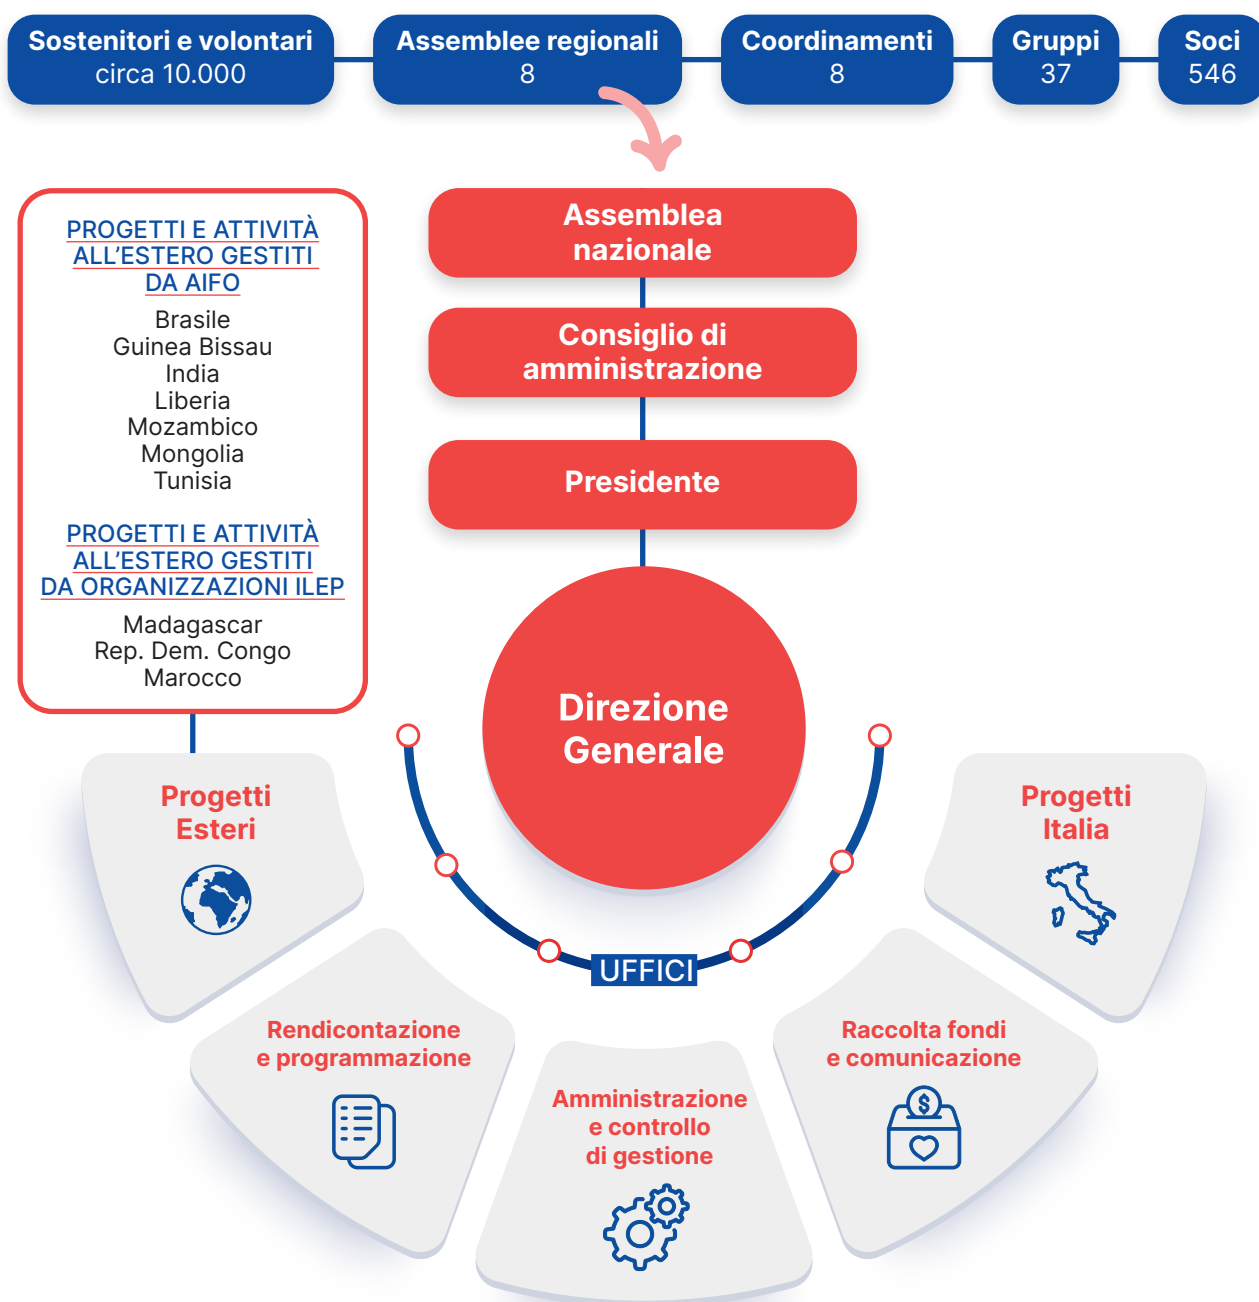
Sostenitori e volontari
circa 10.000

Assemblee regionali
8

Coordinamenti
8

Gruppi
37

Soci
546

Assemblea nazionale

Consiglio di amministrazione

Presidente

PROGETTI E ATTIVITÀ ALL'ESTERO GESTITI DA AIFO

Brasile
Guinea Bissau
India
Liberia
Mozambico
Mongolia
Tunisia

PROGETTI E ATTIVITÀ ALL'ESTERO GESTITI DA ORGANIZZAZIONI ILEP

Madagascar
Rep. Dem. Congo
Marocco

Direzione Generale

UFFICI

Progetti Esteri

Progetti Italia

Rendicontazione e programmazione

Amministrazione e controllo di gestione

Raccolta fondi e comunicazione